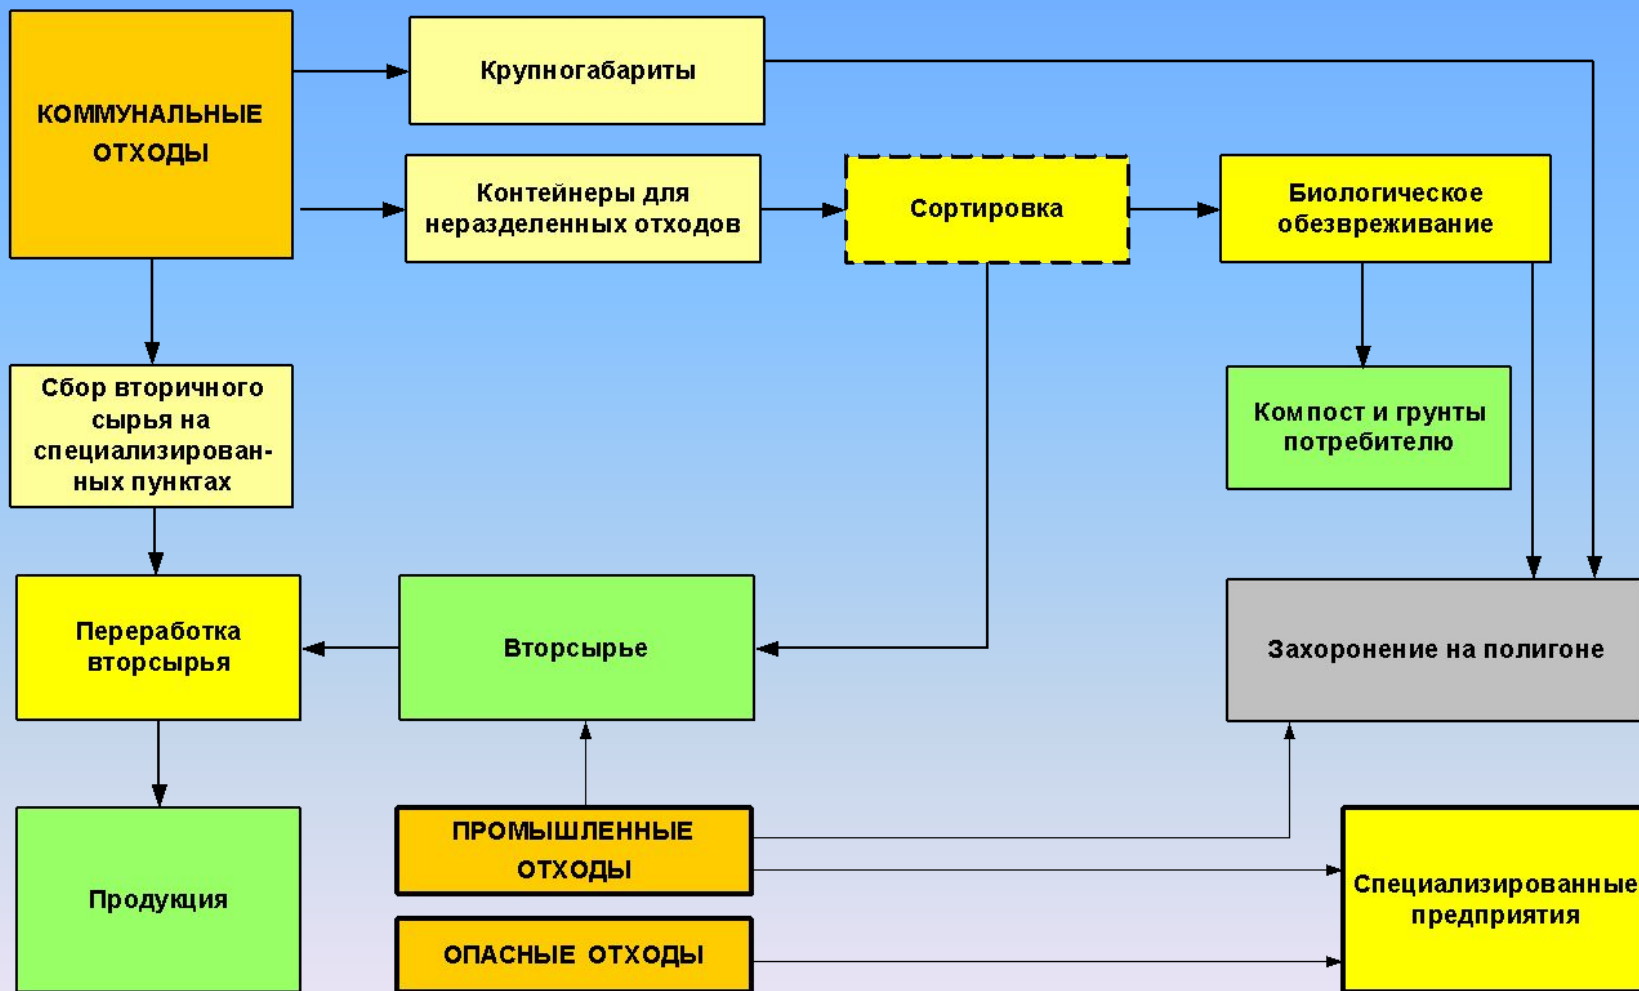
КОММУНАЛЬНЫЕ ОТХОДЫ

Крупногабариты

Контейнеры для неразделенных отходов

Сортировка

Биологическое обезвреживание

Сбор вторичного сырья на специализированных пунктах

Компост и грунты потребителю

Переработка вторсырья

Вторсырье

Захоронение на полигоне

Продукция

ПРОМЫШЛЕННЫЕ ОТХОДЫ

ОПАСНЫЕ ОТХОДЫ

Специализированные предприятия